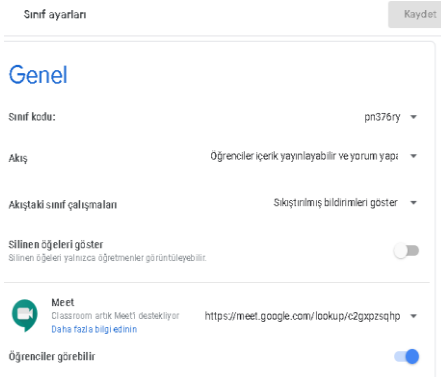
Sınıf ayarları

Kaydet

Genel

Sınıf kodu:

pn376ry

Akış

Öğrenciler içerik yayınlayabilir ve yorum yapa

Akıştaki sınıf çalışmaları

Sıkıştırılmış bildirimleri göster

Silinen öğeleri göster

Silinen öğeleri yalnızca öğretmenler görüntüleyebilir.

Meet

Classroom artık Meet'i destekliyor

Daha fazla bilgi edinin

https://meet.google.com/lookup/c2gxpzsqhp

Öğrenciler görebilir